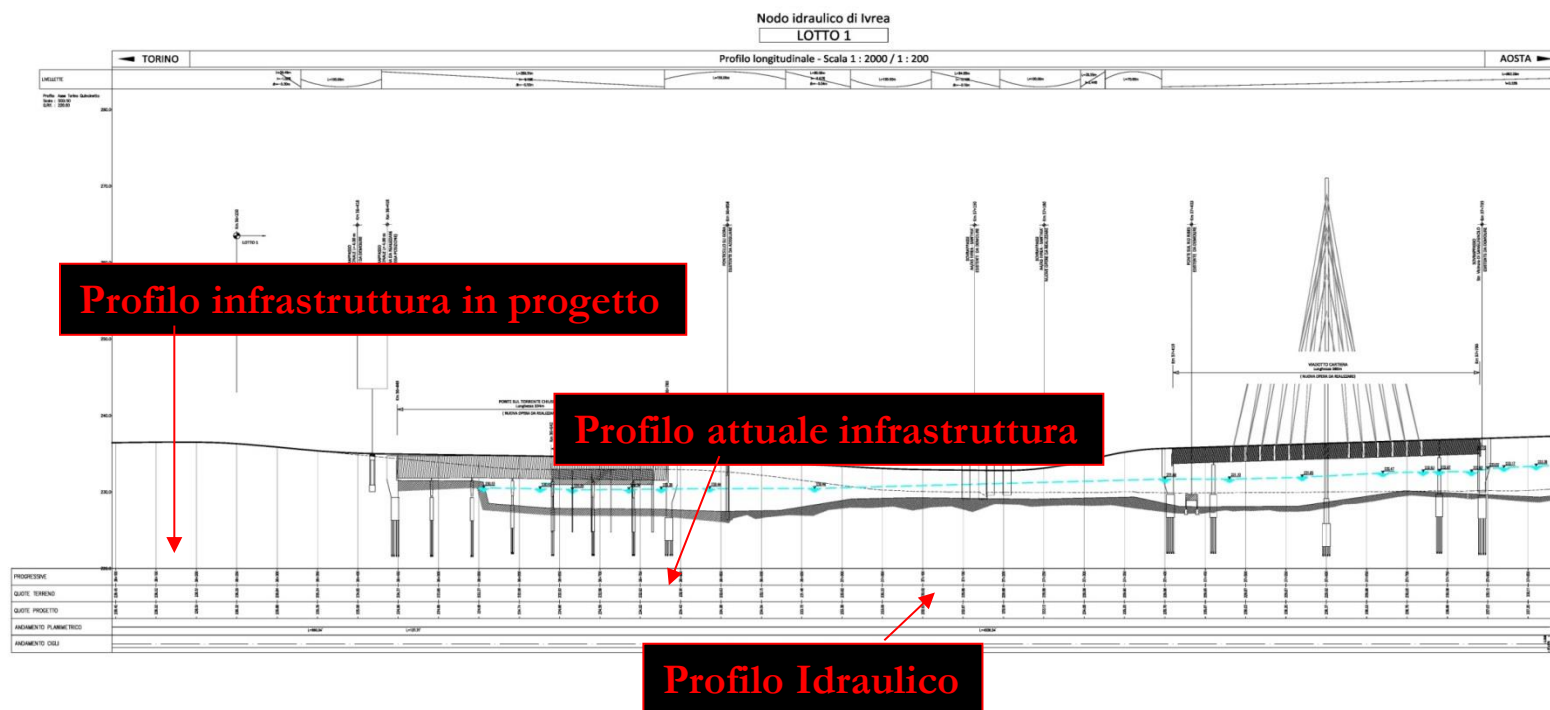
Nodo idraulico di Ivrea

LOTTO 1

TORINO

Profilo longitudinale - Scala 1 : 2000 / 1 : 200

AOSTA

LIVELLETTE

280.0

270.0

250.0

240.0

230.0

LOTTO 1

PONTE SUL TORRENTE CHIUSELLA

VIADOTTO CANTARA

Profilo infrastruttura in progetto

Profilo attuale infrastruttura

PROGRESSIVE

QUOTE TERRENO

QUOTE PROGETTO

ANDAMENTO PLANIMETRICO

ANDAMENTO CIGLI

Profilo Idraulico